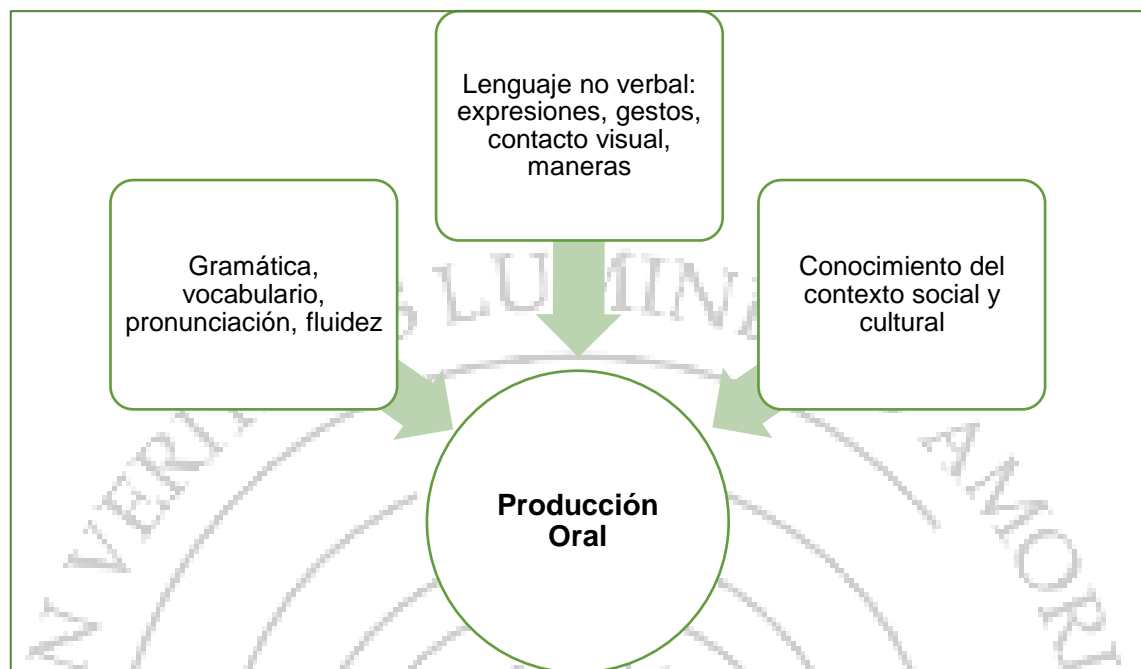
Lenguaje no verbal: expresiones, gestos, contacto visual, maneras

Gramática, vocabulario, pronunciación, fluidez

Conocimiento del contexto social y cultural

**Producción Oral**

IN VERITATIS LUMINE AMORI